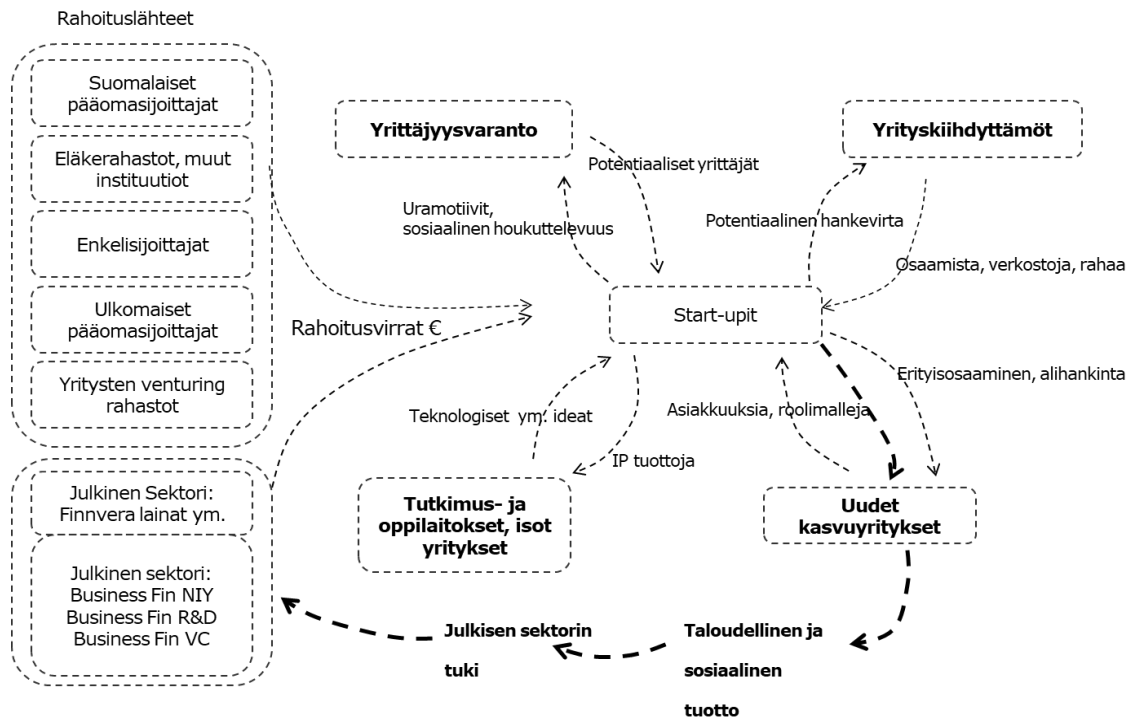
Rahoituslähteet

Suomalaiset pääomasijoittajat

Eläkerahastot, muut instituutiot

Enkelisijoittajat

Ulkomaiset pääomasijoittajat

Yritysten venturing rahastot

Julkinen Sektori: Finnvera lainat ym.

Julkinen sektori: Business Fin NIY Business Fin R&D Business Fin VC

Rahoitusvirrat €

Yrittäjyysvaranto

Potentiaaliset yrittäjät

Uramotiivit, sosiaalinen houkuttelevuus

Yrityskiihdyttämöt

Potentiaalinen hankevirta

Osaamista, verkostoja, rahaa

Start-upit

Erityisosaaminen, alihankinta

Teknologiset ym. ideat

Asiakkuuksia, roolimalleja

IP tuottoja

Tutkimus- ja oppilaitokset, isot yritykset

Uudet kasvuyritykset

Julkisen sektorin tuki

Taloudellinen ja sosiaalinen tuotto